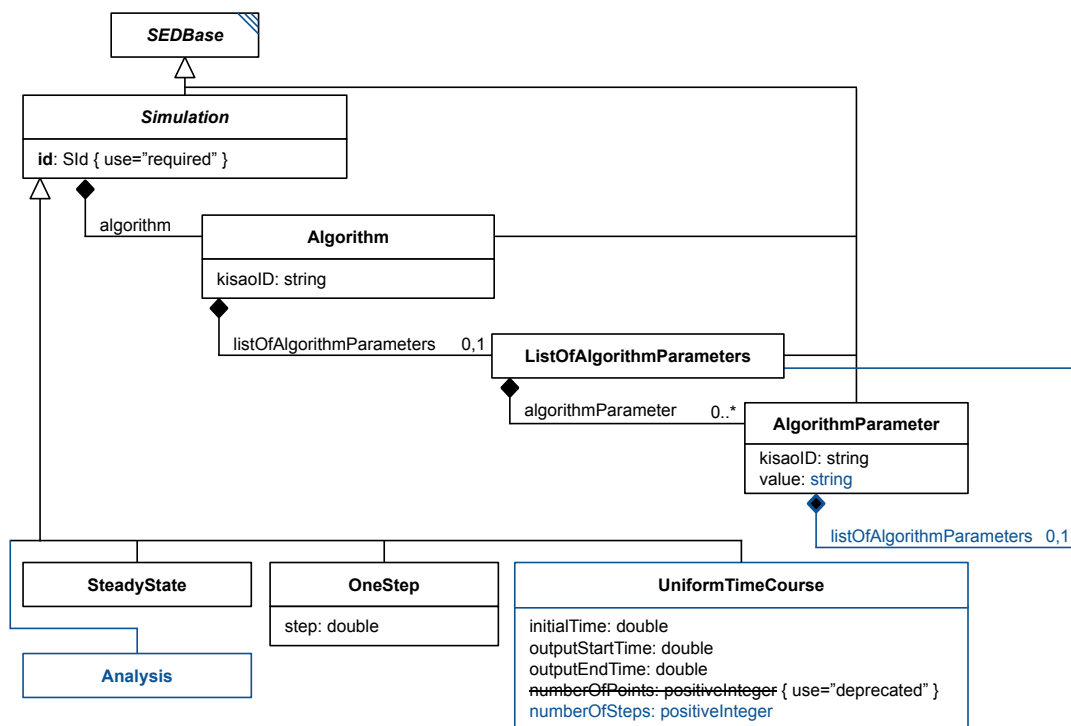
SEDBase

Simulation

id: SId { use="required" }

algorithm

Algorithm

kisaoID: string

listOfAlgorithmParameters 0,1

ListOfAlgorithmParameters

algorithmParameter 0..*

AlgorithmParameter

kisaoID: string
value: string

listOfAlgorithmParameters 0,1

SteadyState

OneStep

step: double

UniformTimeCourse

initialTime: double
outputStartTime: double
outputEndTime: double
~~numberOfPoints: positiveInteger~~ { use="deprecated" }
numberOfSteps: positiveInteger

Analysis